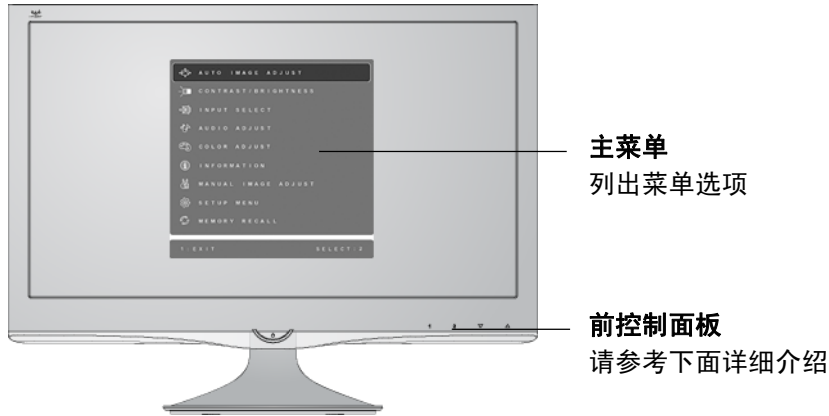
AUTO IMAGE ADJUST
CONTRAST/BRIGHTNESS
INPUT SELECT
AUDIO ADJUST
COLOR ADJUST
INFORMATION
MANUAL IMAGE ADJUST
SETUP MENU
MEMORY RECALL
1:EXIT SELECT:2

主菜单
列出菜单选项

前控制面板
请参考下面详细介绍